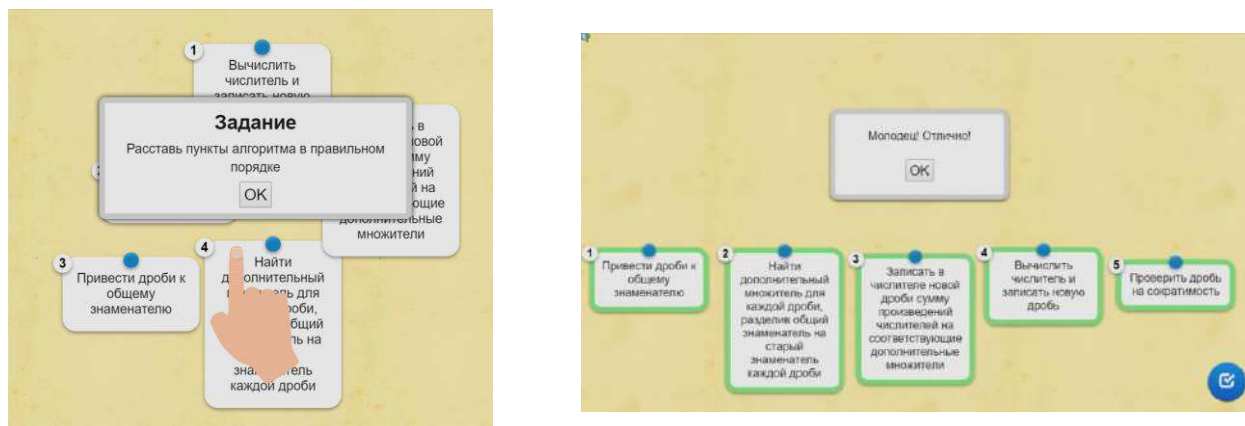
1
Вычислить числитель и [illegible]

Задание
Расставь пункты алгоритма в правильном порядке
OK

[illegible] в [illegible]овой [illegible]мму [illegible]ний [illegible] на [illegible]ющие дополнительные множители

3
Привести дроби к общему знаменателю

4
Найти д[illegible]полнительный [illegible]ль для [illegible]роби, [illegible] общий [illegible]ль на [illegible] зна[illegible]тель каждой дроби

Молодец! Отлично!
OK

1
Привести дроби к общему знаменателю

2
Найти дополнительный множитель для каждой дроби, разделив общий знаменатель на старый знаменатель каждой дроби

3
Записать в числителе новой дроби сумму произведений числителей на соответствующие дополнительные множители

4
Вычислить числитель и записать новую дробь

5
Проверить дробь на сократимость